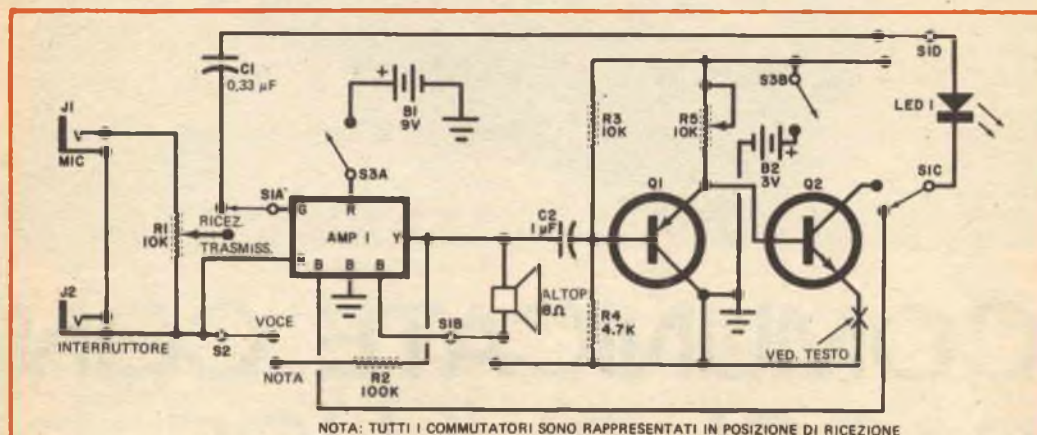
C1
0,33 µF

B1
9V

J1
MIC

J2
INTERRUTTORE

R1
10K

RICEZ.
TRASMISS.

S1A

S3A

G
R
AMP 1
Y
B B B

VOCE
S2
NOTA

R2
100K

S1B

C2
1 µF

ALTOP.
8Ω

R3
10K

R4
4,7K

R5
10K

S3B

B2
3V

Q1

Q2

S1D

LED 1

S1C

VED. TESTO

NOTA: TUTTI I COMMUTATORI SONO RAPPRESENTATI IN POSIZIONE DI RICEZIONE